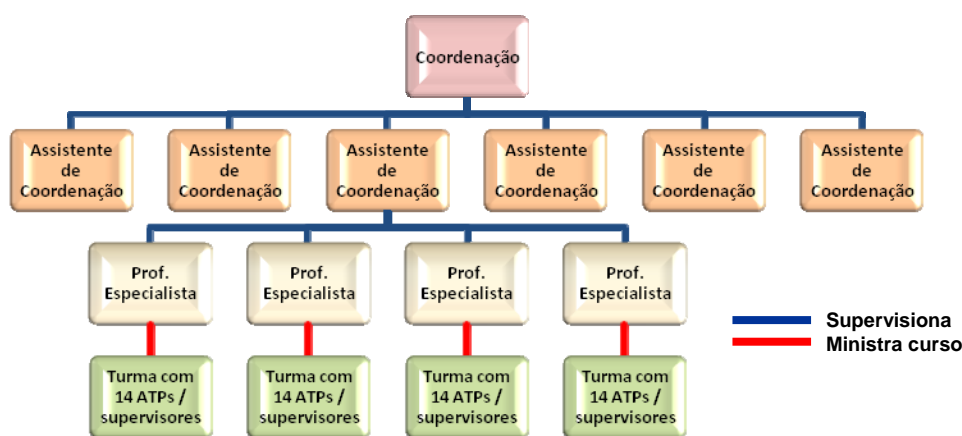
Coordenação

Assistente de Coordenação

Assistente de Coordenação

Assistente de Coordenação

Assistente de Coordenação

Assistente de Coordenação

Assistente de Coordenação

Prof. Especialista

Prof. Especialista

Prof. Especialista

Prof. Especialista

Turma com 14 ATPs / supervisores

Turma com 14 ATPs / supervisores

Turma com 14 ATPs / supervisores

Turma com 14 ATPs / supervisores

Supervisiona
Ministra curso